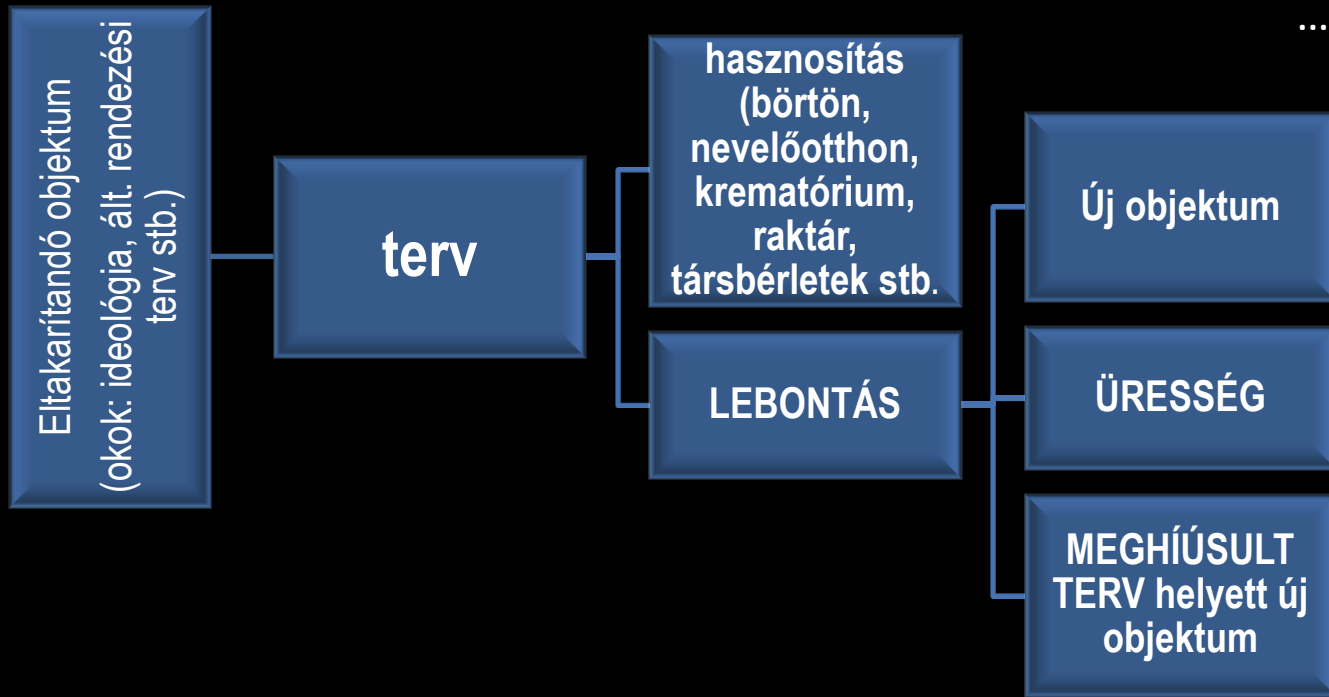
Eltakarítandó objektum (okok: ideológia, ált. rendezési terv stb.)

terv

hasznosítás (börtön, nevelőotthon, krematórium, raktár, társbérletek stb.

LEBONTÁS

Új objektum

ÜRESSÉG

MEGHÍÚSULT TERV helyett új objektum

...